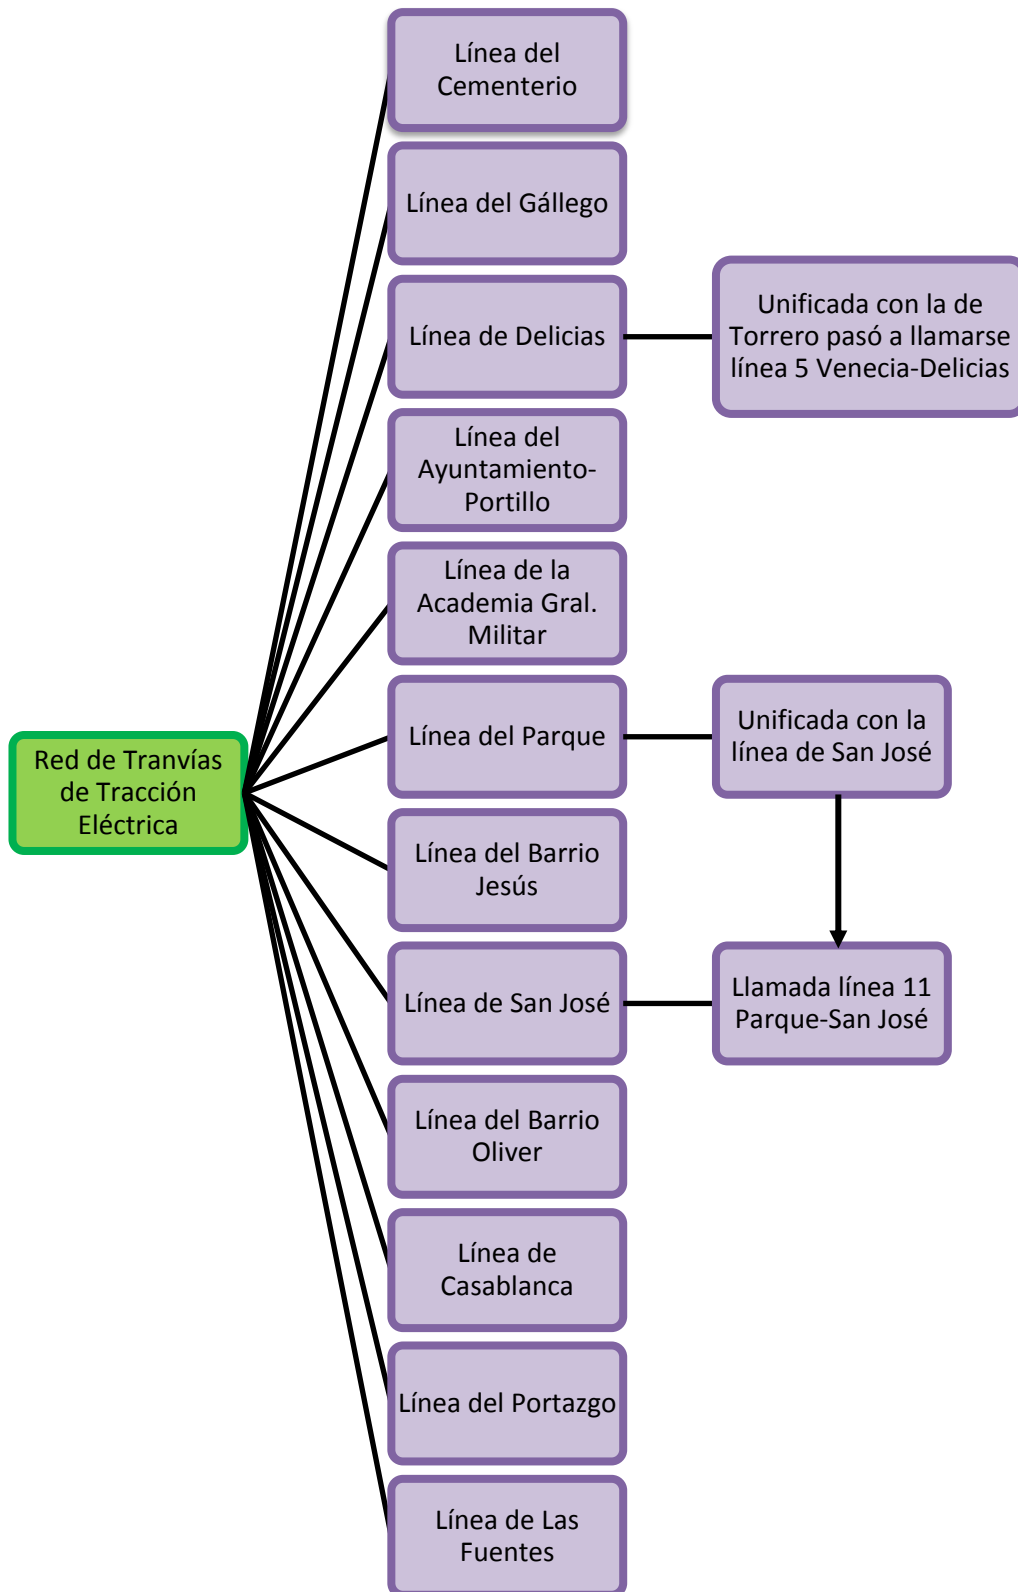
Red de Tranvías de Tracción Eléctrica

Línea del Cementerio

Línea del Gállego

Línea de Delicias

Unificada con la de Torrero pasó a llamarse línea 5 Venecia-Delicias

Línea del Ayuntamiento-Portillo

Línea de la Academia Gral. Militar

Línea del Parque

Unificada con la línea de San José

Línea del Barrio Jesús

Línea de San José

Llamada línea 11 Parque-San José

Línea del Barrio Oliver

Línea de Casablanca

Línea del Portazgo

Línea de Las Fuentes